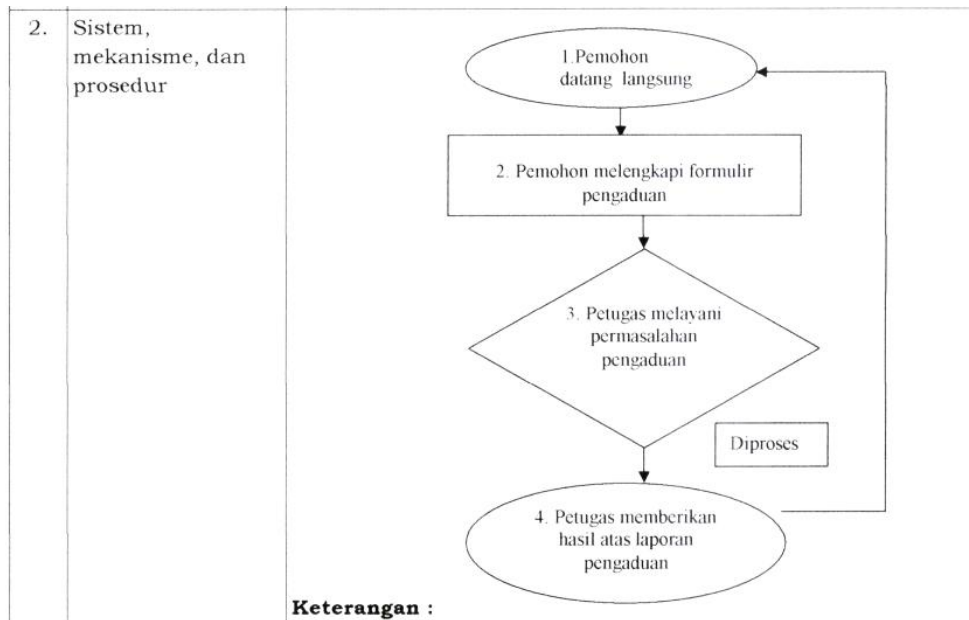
| 2. | Sistem, mekanisme, dan prosedur | 1.Pemohon datang langsung<br>2. Pemohon melengkapi formulir pengaduan<br>3. Petugas melayani permasalahan pengaduan<br>Diproses<br>4. Petugas memberikan hasil atas laporan pengaduan<br>**Keterangan :** |
|---|---|---|